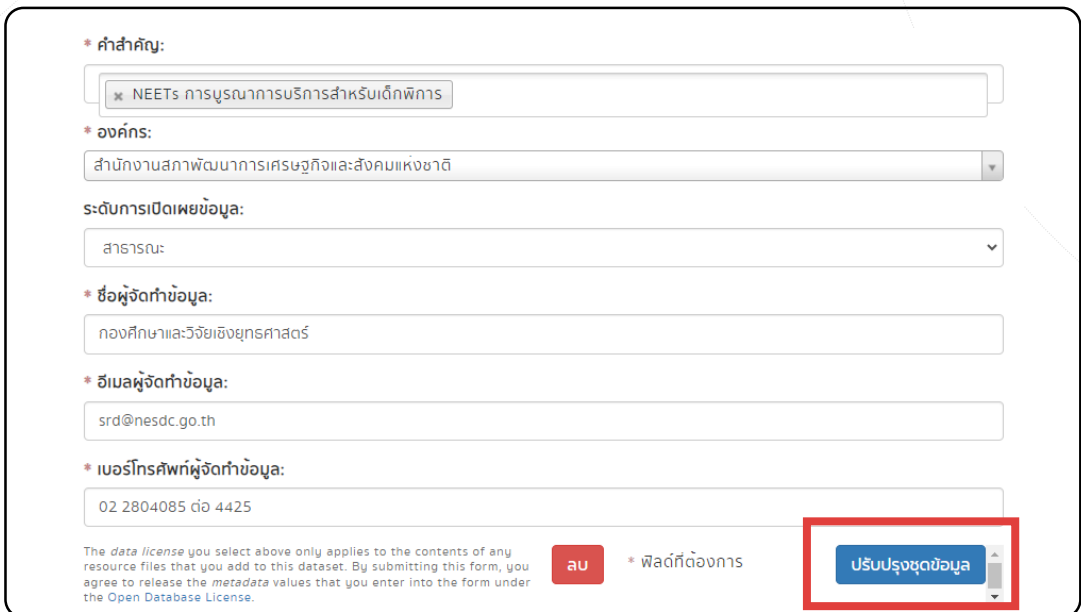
* คำสำคัญ:

× NEETs การบูรณาการบริการสำหรับเด็กพิการ

* องค์กร:

สำนักงานสภาพัฒนาการเศรษฐกิจและสังคมแห่งชาติ

ระดับการเปิดเผยข้อมูล:

สาธารณะ

* ชื่อผู้จัดทำข้อมูล:

กองศึกษาและวิจัยเชิงยุทธศาสตร์

* อีเมลผู้จัดทำข้อมูล:

srd@nesdc.go.th

* เบอร์โทรศัพท์ผู้จัดทำข้อมูล:

02 2804085 ต่อ 4425

The data license you select above only applies to the contents of any resource files that you add to this dataset. By submitting this form, you agree to release the metadata values that you enter into the form under the Open Database License.

ลบ

* ฟิลด์ที่ต้องการ

ปรับปรุงชุดข้อมูล